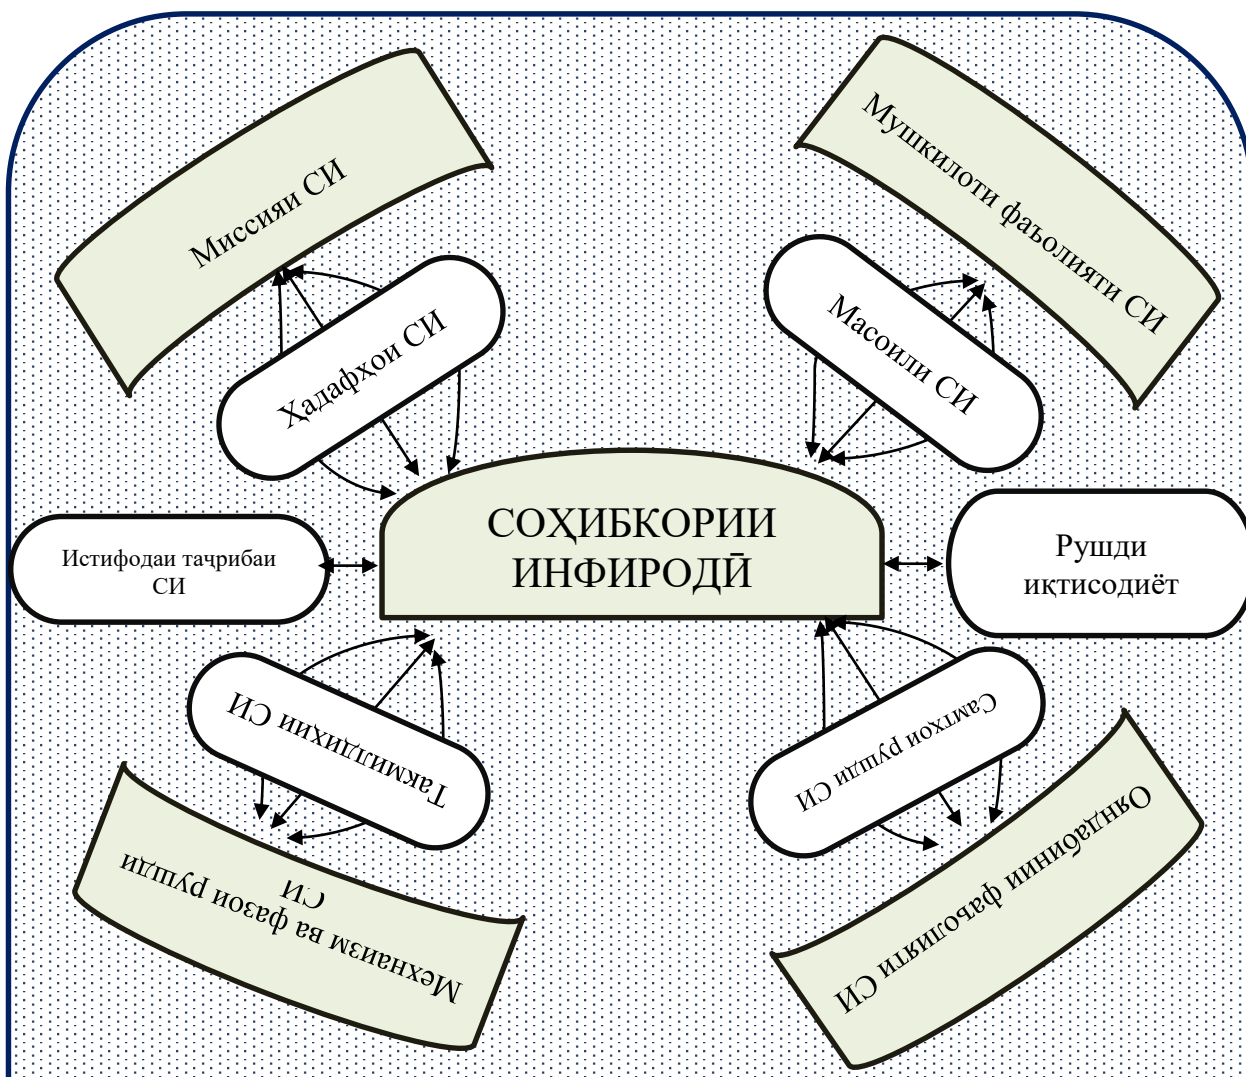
Миссияи СИ

Мушкилоти фаъолияти СИ

Ҳадафҳои СИ

Масоили СИ

СОҲИБКОРИИ ИНФИРОДӢ

Истифодаи таҷрибаи СИ

Рушди иқтисодиёт

Такмилдиҳии СИ

Самтҳои рушди СИ

Механизм ва фазои рушди СИ

Омилҳои фаъолияти СИ